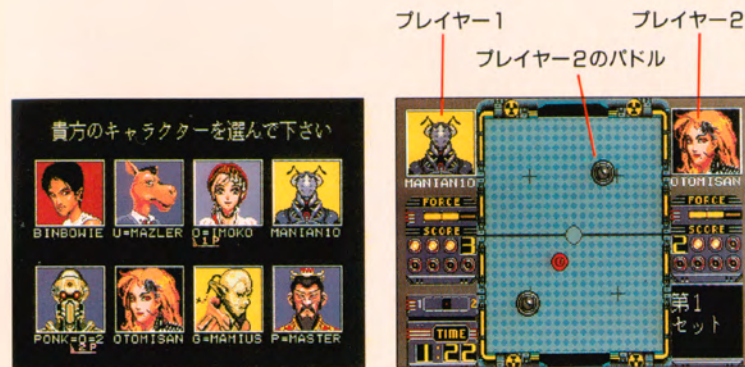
プレイヤー1

プレイヤー2

プレイヤー2のパドル

貴方のキャラクターを選んで下さい

BINBOWIE U=MAZLER O=IMOKO MANIAN10

PONK=Q=2 OTOMISAN G=MAMIUS P=MASTER

MANIAN10

OTOMISAN

FORCE

FORCE

SCORE

SCORE

3

2

TIME

1:22

第1
セット